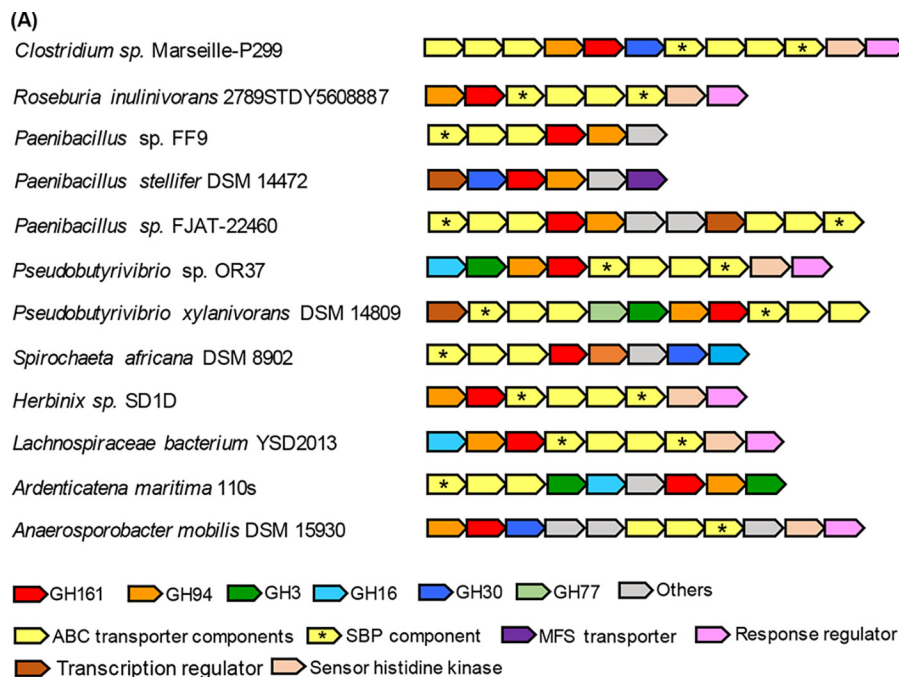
(A)

*Clostridium sp.* Marseille-P299

*Roseburia inulinivorans* 2789STDY5608887

*Paenibacillus* sp. FF9

*Paenibacillus stellifer* DSM 14472

*Paenibacillus sp.* FJAT-22460

*Pseudobutyrivibrio* sp. OR37

*Pseudobutyrivibrio xylanivorans* DSM 14809

*Spirochaeta africana* DSM 8902

*Herbinix sp.* SD1D

*Lachnospiraceae bacterium* YSD2013

*Ardenticatena maritima* 110s

*Anaerosporobacter mobilis* DSM 15930

GH161 GH94 GH3 GH16 GH30 GH77 Others

ABC transporter components * SBP component MFS transporter Response regulator

Transcription regulator Sensor histidine kinase